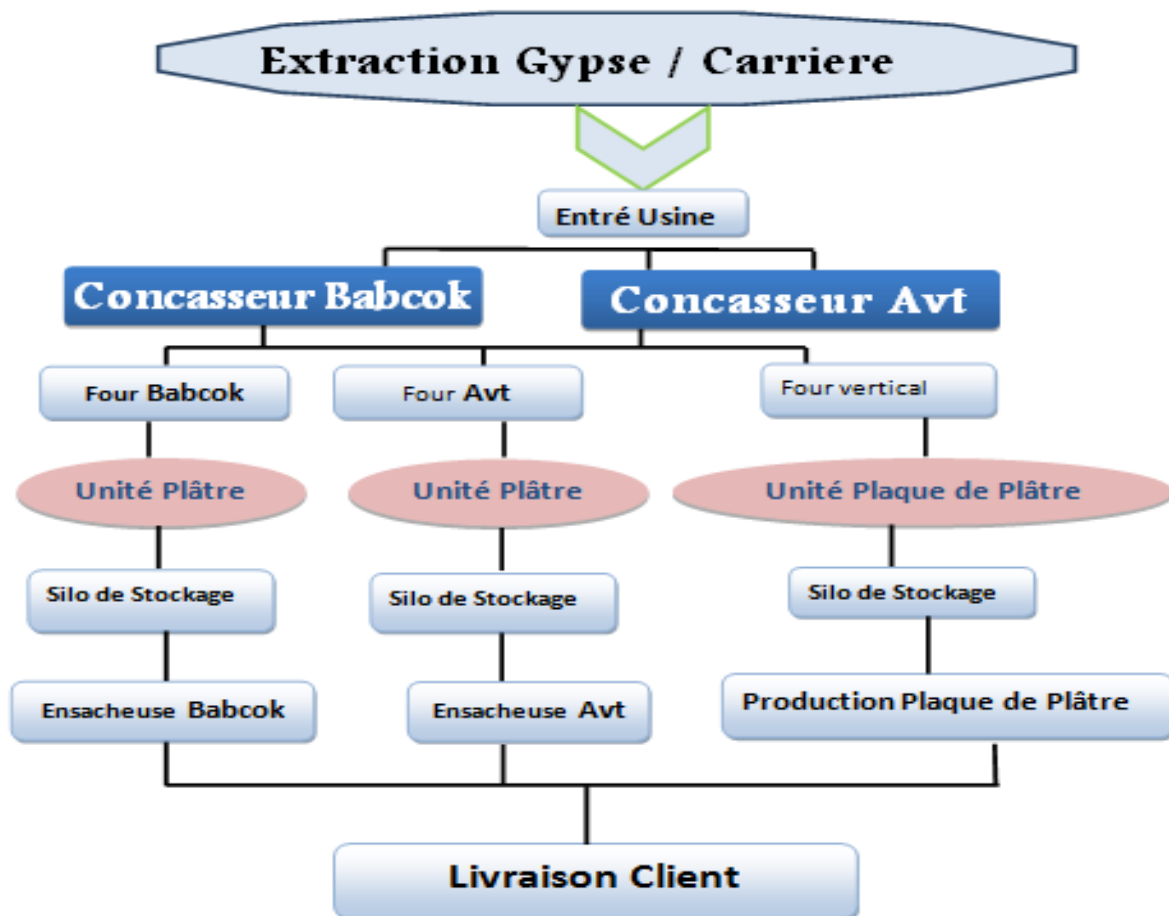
Extraction Gypse / Carriere

Entré Usine

Concasseur Babcok

Concasseur Avt

Four Babcok

Four Avt

Four vertical

Unité Plâtre

Unité Plâtre

Unité Plaque de Plâtre

Silo de Stockage

Silo de Stockage

Silo de Stockage

Ensacheuse Babcok

Ensacheuse Avt

Production Plaque de Plâtre

Livraison Client